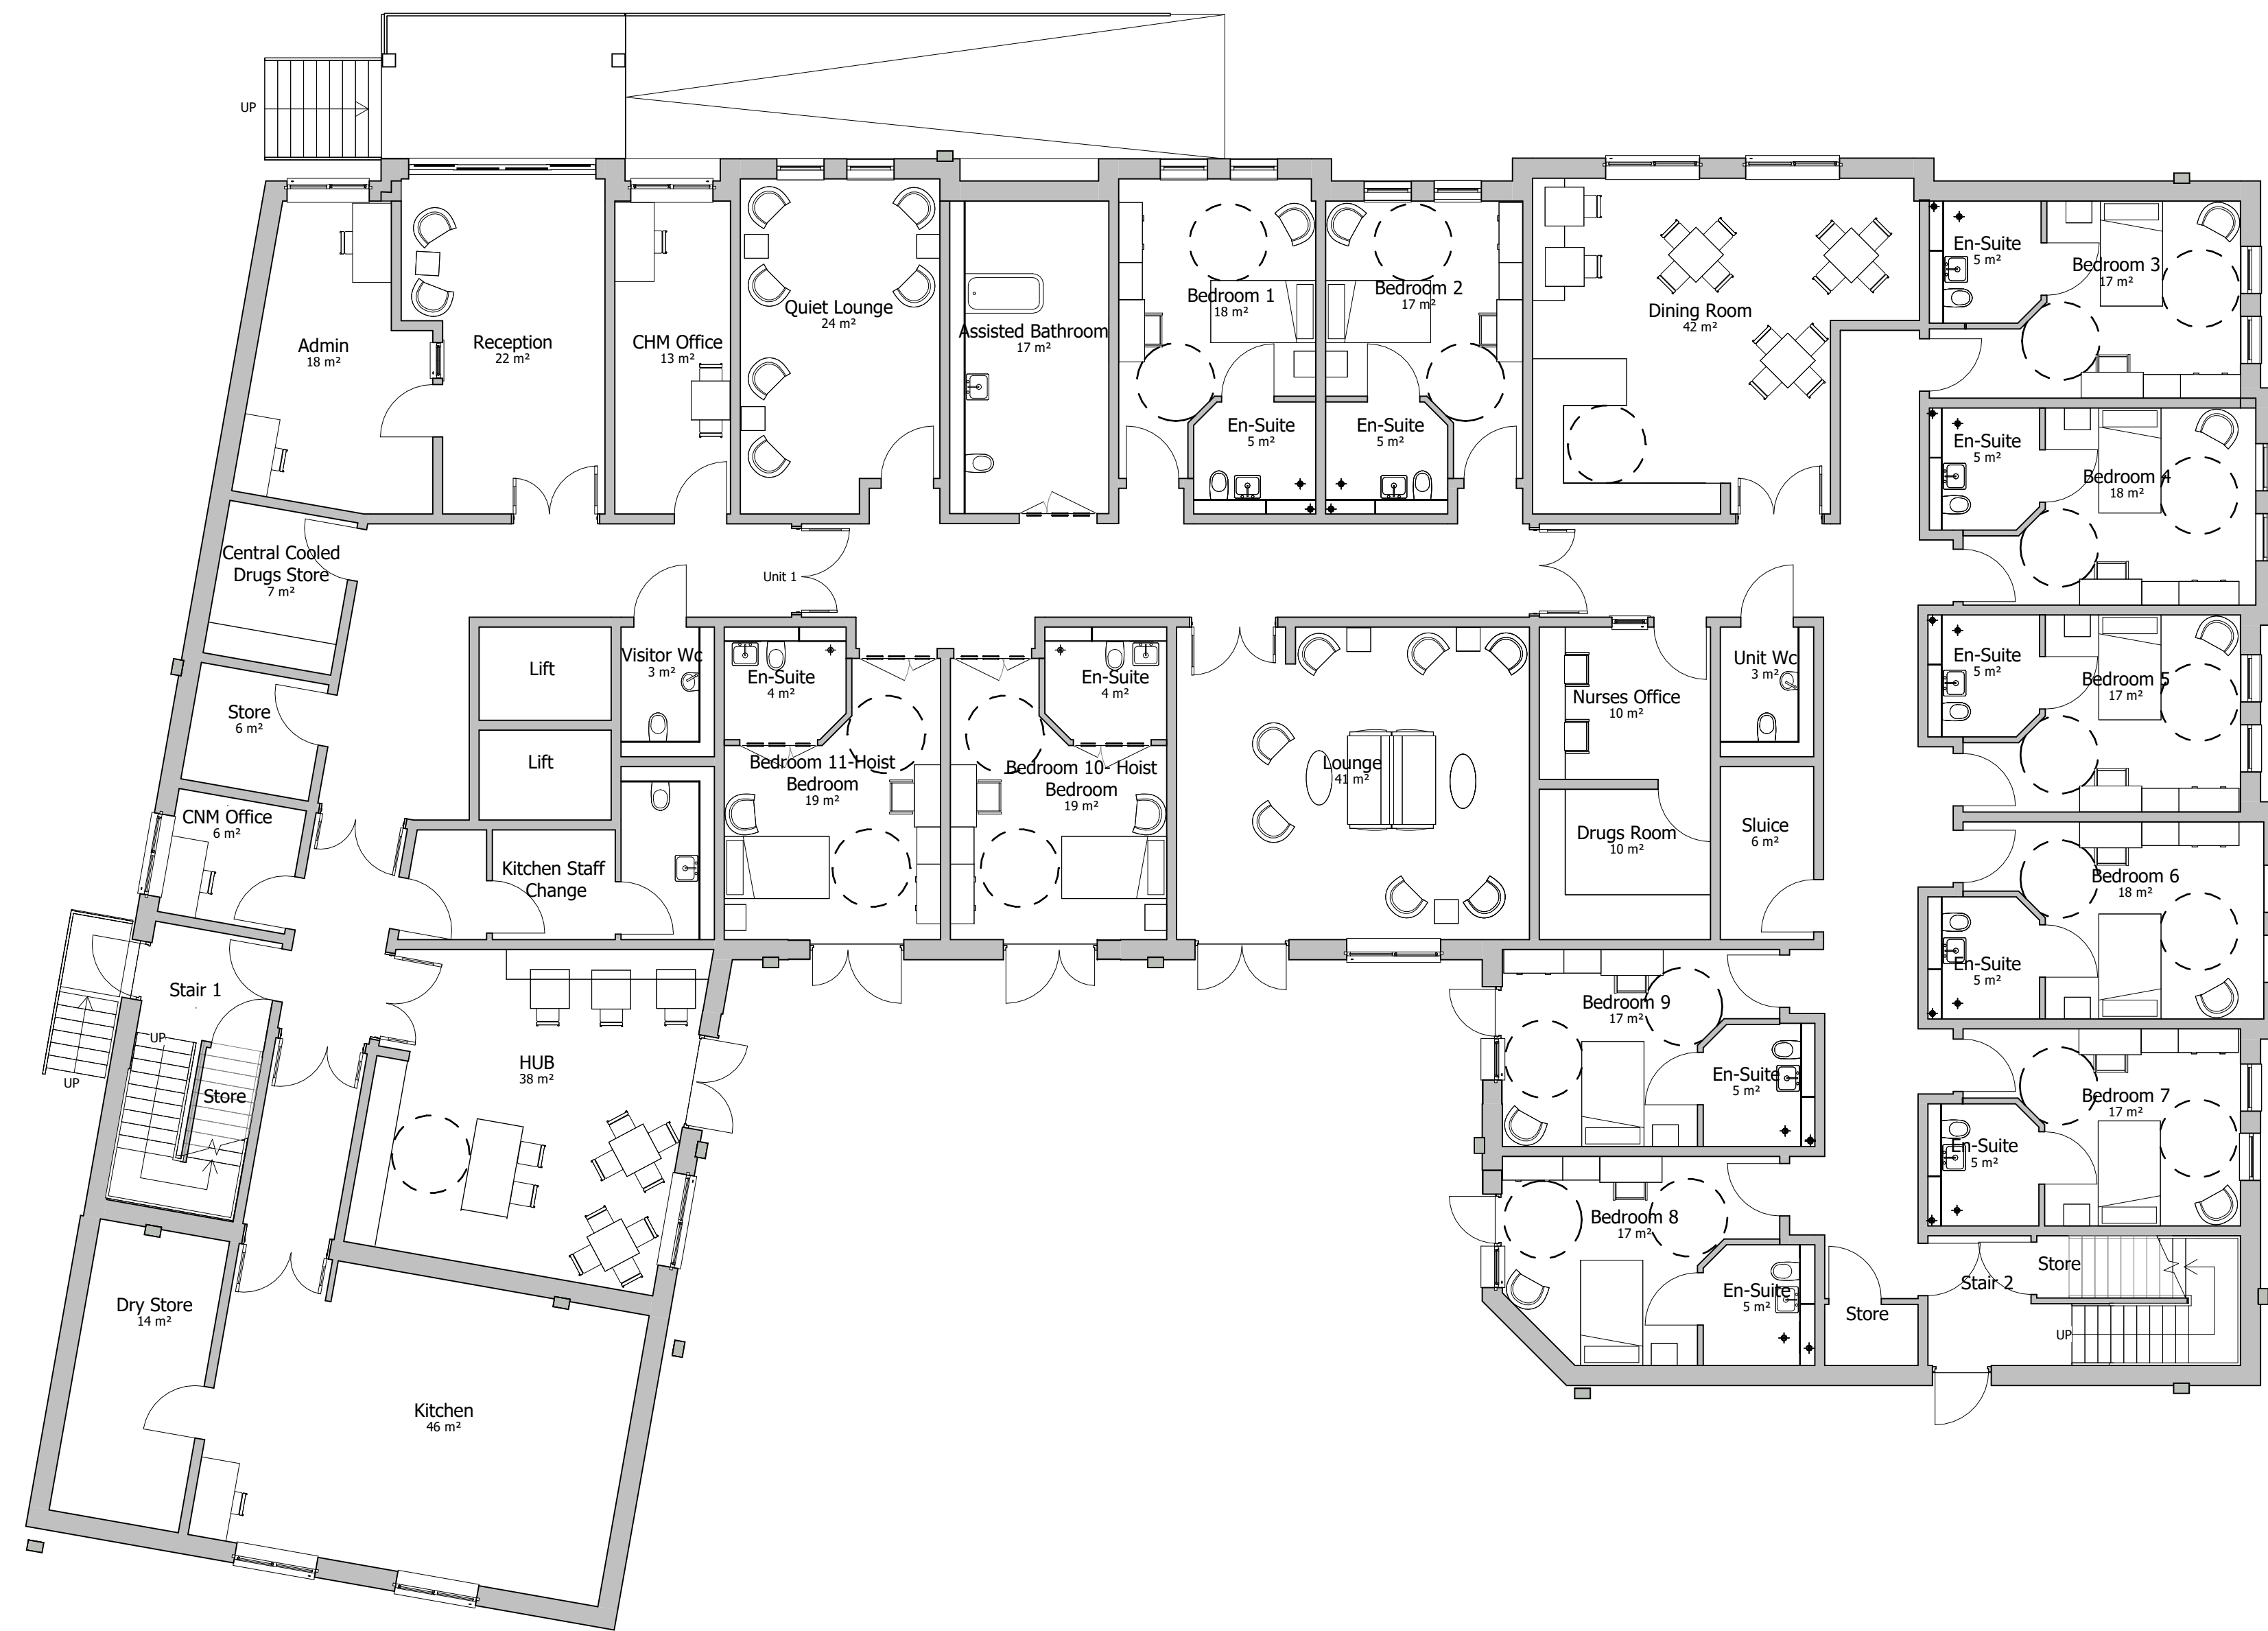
UP

Admin
18 m²

Reception
22 m²

CHM Office
13 m²

Quiet Lounge
24 m²

Assisted Bathroom
17 m²

Bedroom 1
18 m²

Bedroom 2
17 m²

En-Suite
5 m²

En-Suite
5 m²

Dining Room
42 m²

En-Suite
5 m²

Bedroom 3
17 m²

En-Suite
5 m²

Bedroom 4
18 m²

Central Cooled Drugs Store
7 m²

Unit 1

Store
6 m²

Lift

Lift

Visitor Wc
3 m²

En-Suite
4 m²

En-Suite
4 m²

Bedroom 11-Hoist Bedroom
19 m²

Bedroom 10- Hoist Bedroom
19 m²

Lounge
41 m²

Nurses Office
10 m²

Unit Wc
3 m²

En-Suite
5 m²

Bedroom 5
17 m²

CNM Office
6 m²

Kitchen Staff Change

Drugs Room
10 m²

Sluice
6 m²

Bedroom 6
18 m²

En-Suite
5 m²

Stair 1

UP

UP

Store

HUB
38 m²

Bedroom 9
17 m²

En-Suite
5 m²

Bedroom 7
17 m²

En-Suite
5 m²

Bedroom 8
17 m²

En-Suite
5 m²

Store

Stair 2

Store

UP

Dry Store
14 m²

Kitchen
46 m²